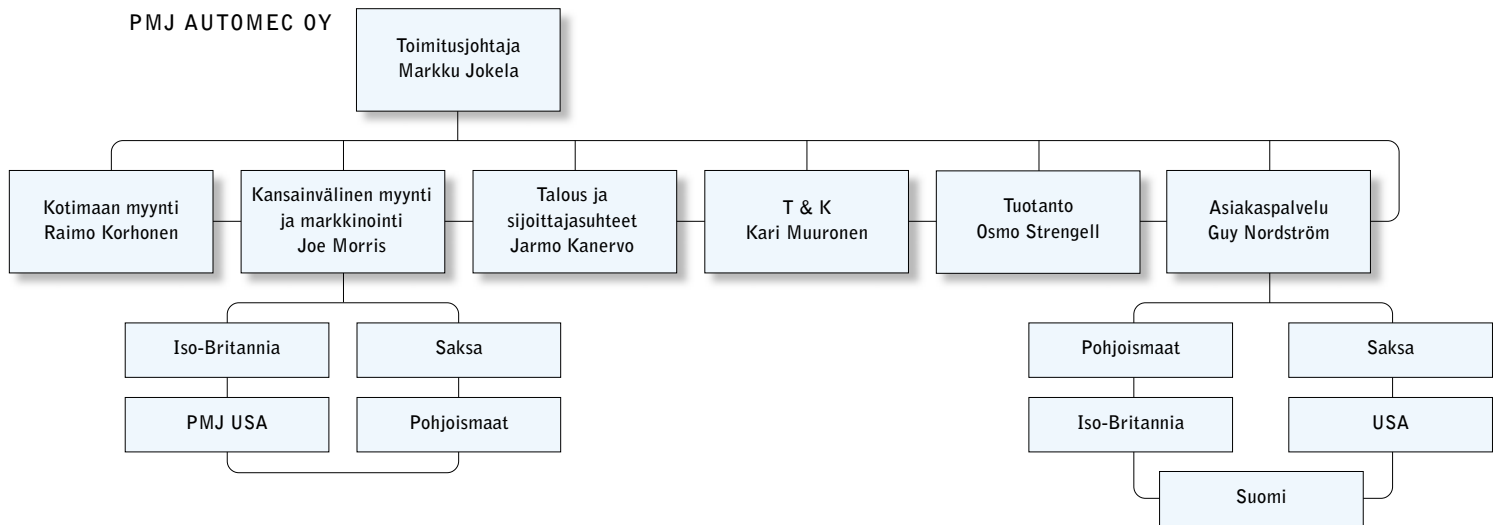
PMJ AUTOMEC OY

Toimitusjohtaja
Markku Jokela

Kotimaan myynti
Raimo Korhonen

Kansainvälinen myynti
ja markkinointi
Joe Morris

Talous ja
sijoittajasuhteet
Jarmo Kanervo

T & K
Kari Muuronen

Tuotanto
Osmo Strengell

Asiakaspalvelu
Guy Nordström

Iso-Britannia

Saksa

PMJ USA

Pohjoismaat

Pohjoismaat

Saksa

Iso-Britannia

USA

Suomi